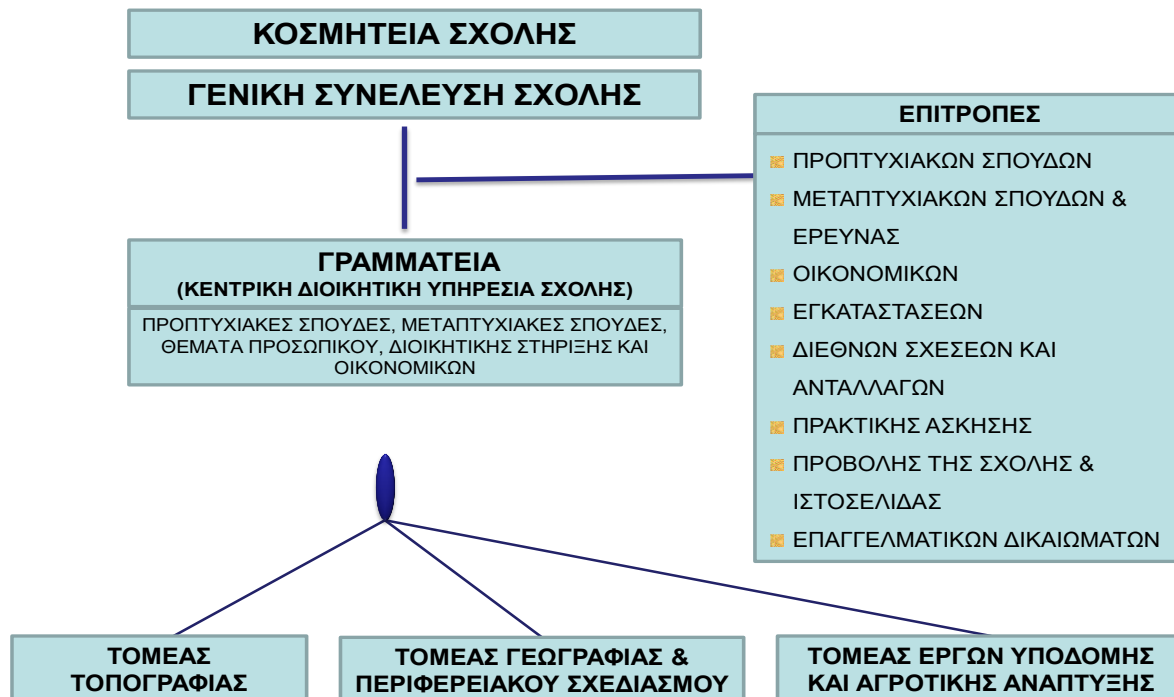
ΚΟΣΜΗΤΕΙΑ ΣΧΟΛΗΣ

ΓΕΝΙΚΗ ΣΥΝΕΛΕΥΣΗ ΣΧΟΛΗΣ

ΕΠΙΤΡΟΠΕΣ

ΠΡΟΠΤΥΧΙΑΚΩΝ ΣΠΟΥΔΩΝ

ΜΕΤΑΠΤΥΧΙΑΚΩΝ ΣΠΟΥΔΩΝ & ΕΡΕΥΝΑΣ

ΟΙΚΟΝΟΜΙΚΩΝ

ΕΓΚΑΤΑΣΤΑΣΕΩΝ

ΔΙΕΘΝΩΝ ΣΧΕΣΕΩΝ ΚΑΙ ΑΝΤΑΛΛΑΓΩΝ

ΠΡΑΚΤΙΚΗΣ ΑΣΚΗΣΗΣ

ΠΡΟΒΟΛΗΣ ΤΗΣ ΣΧΟΛΗΣ & ΙΣΤΟΣΕΛΙΔΑΣ

ΕΠΑΓΓΕΛΜΑΤΙΚΩΝ ΔΙΚΑΙΩΜΑΤΩΝ

ΓΡΑΜΜΑΤΕΙΑ
(ΚΕΝΤΡΙΚΗ ΔΙΟΙΚΗΤΙΚΗ ΥΠΗΡΕΣΙΑ ΣΧΟΛΗΣ)

ΠΡΟΠΤΥΧΙΑΚΕΣ ΣΠΟΥΔΕΣ, ΜΕΤΑΠΤΥΧΙΑΚΕΣ ΣΠΟΥΔΕΣ, ΘΕΜΑΤΑ ΠΡΟΣΩΠΙΚΟΥ, ΔΙΟΙΚΗΤΙΚΗΣ ΣΤΗΡΙΞΗΣ ΚΑΙ ΟΙΚΟΝΟΜΙΚΩΝ

ΤΟΜΕΑΣ ΤΟΠΟΓΡΑΦΙΑΣ

ΤΟΜΕΑΣ ΓΕΩΓΡΑΦΙΑΣ & ΠΕΡΙΦΕΡΕΙΑΚΟΥ ΣΧΕΔΙΑΣΜΟΥ

ΤΟΜΕΑΣ ΕΡΓΩΝ ΥΠΟΔΟΜΗΣ ΚΑΙ ΑΓΡΟΤΙΚΗΣ ΑΝΑΠΤΥΞΗΣ